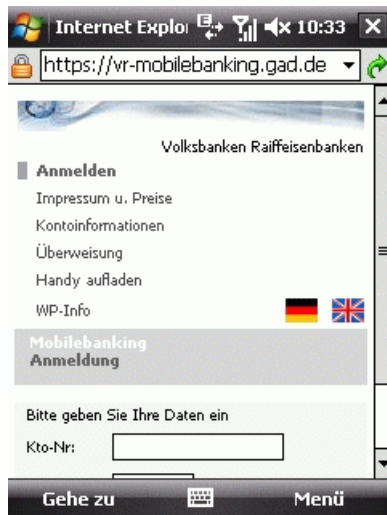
Internet Explo 10:33

https://vr-mobilebanking.gad.de

Volksbanken Raiffeisenbanken

Anmelden

Impressum u. Preise

Kontoinformationen

Überweisung

Handy aufladen

WP-Info

Mobilebanking
Anmeldung

Bitte geben Sie Ihre Daten ein

Kto-Nr:

Gehe zu

Menü